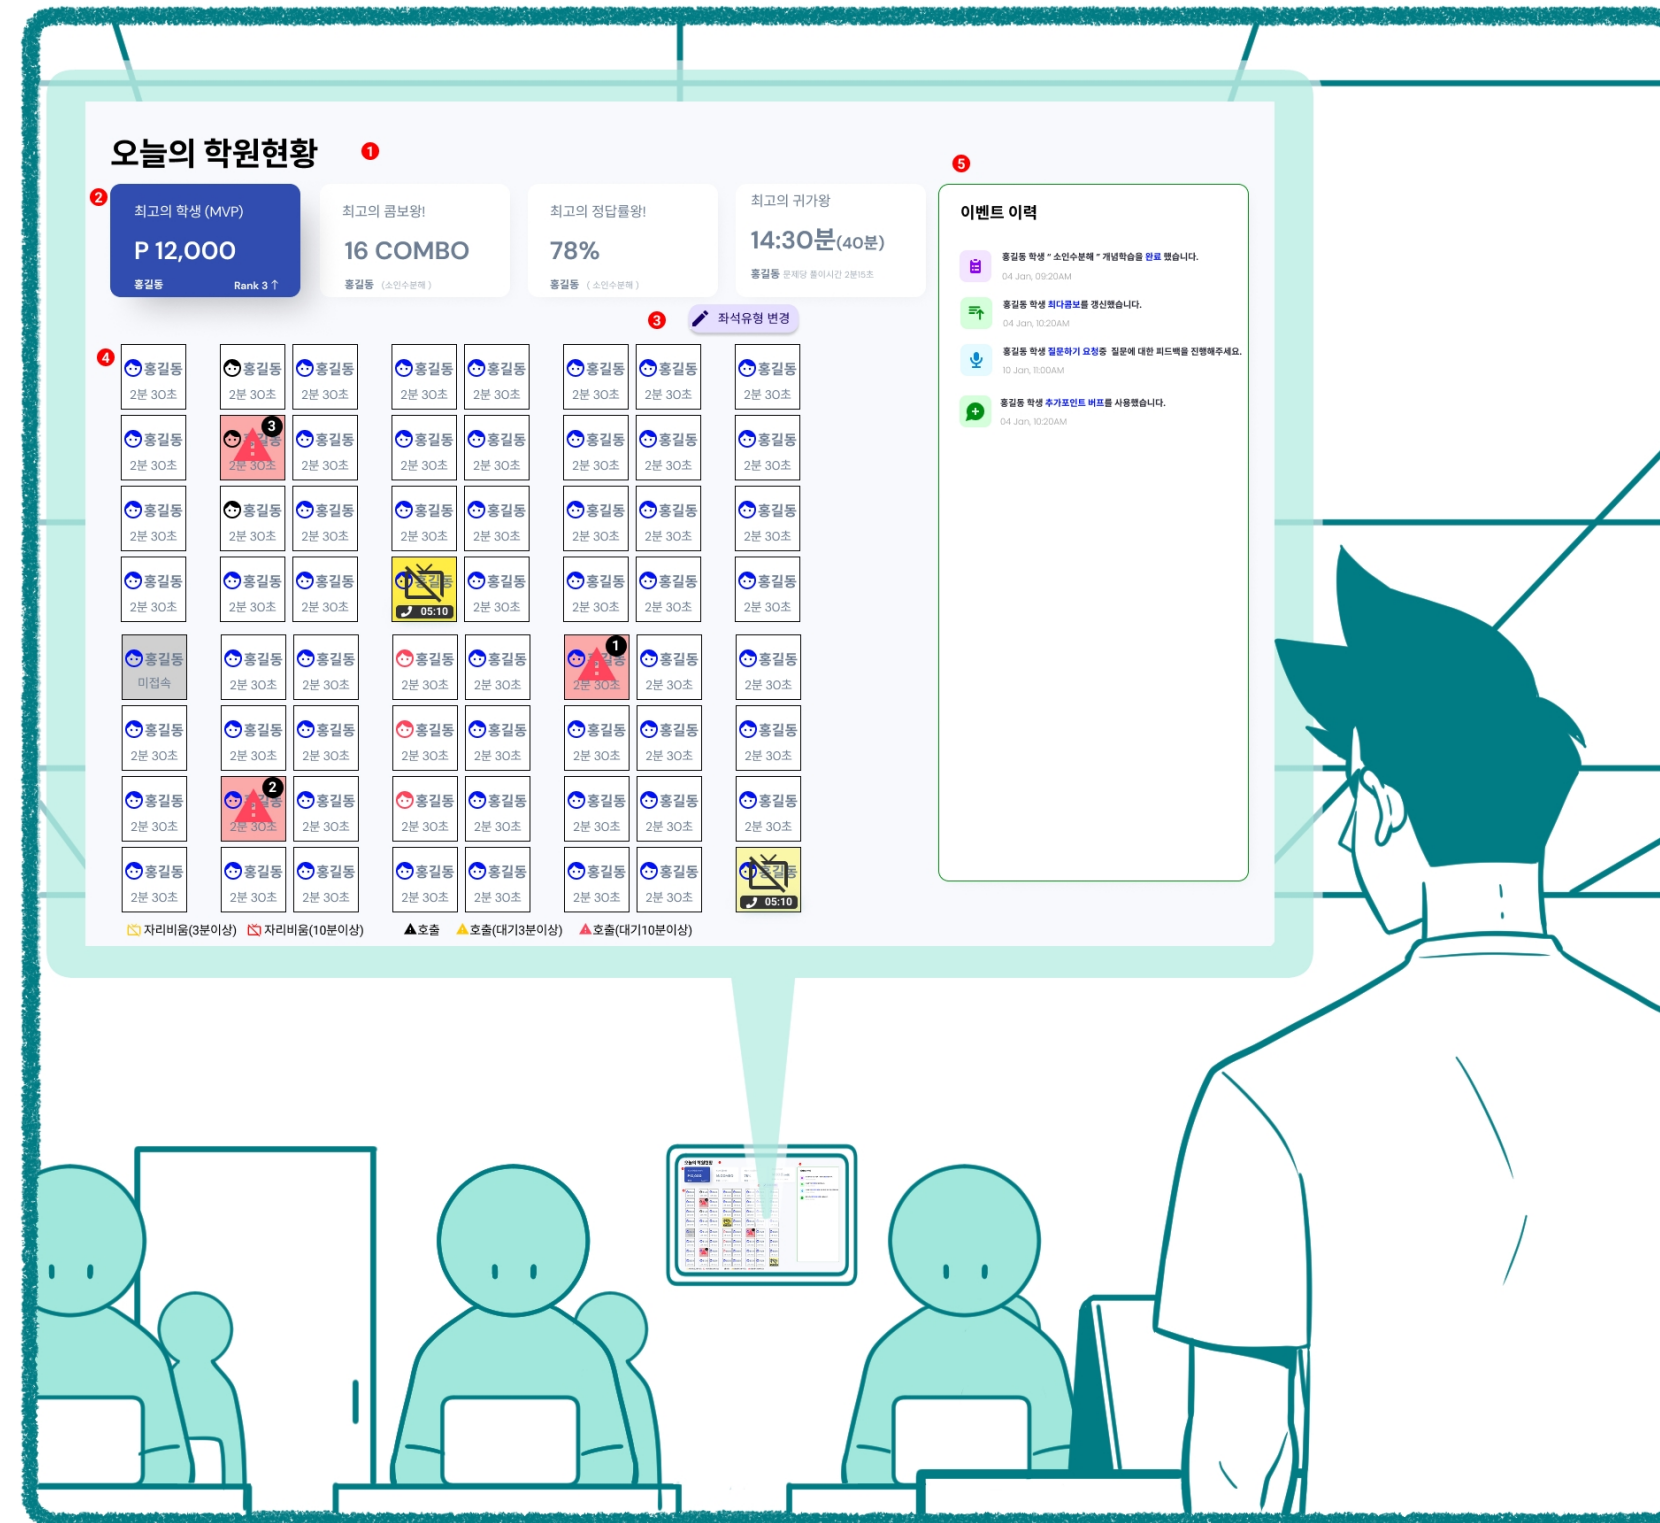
오늘의 학원현황 1

2

최고의 학생 (MVP)
P 12,000
홍길동 Rank 3 ↑

최고의 콤보왕!
16 COMBO
홍길동 (소인수분해)

최고의 정답률왕!
78%
홍길동 (소인수분해)

최고의 귀가왕
14:30분(40분)
홍길동 문제당 풀이시간 2분15초

5

이벤트 이력

홍길동 학생 " 소인수분해 " 개념학습을 완료 했습니다.
04 Jan, 09:20AM

홍길동 학생 최다콤보를 갱신했습니다.
04 Jan, 10:20AM

홍길동 학생 질문하기 요청중 질문에 대한 피드백을 진행해주세요.
10 Jan, 11:00AM

홍길동 학생 추가포인트 버프를 사용했습니다.
04 Jan, 10:20AM

3 좌석유형 변경

4

| 홍길동 2분 30초 | 홍길동 2분 30초 | 홍길동 2분 30초 | 홍길동 2분 30초 | 홍길동 2분 30초 | 홍길동 2분 30초 | 홍길동 2분 30초 | 홍길동 2분 30초 |
|---|---|---|---|---|---|---|---|
| 홍길동 2분 30초 | 3 홍길동 2분 30초 | 홍길동 2분 30초 | 홍길동 2분 30초 | 홍길동 2분 30초 | 홍길동 2분 30초 | 홍길동 2분 30초 | 홍길동 2분 30초 |
| 홍길동 2분 30초 | 홍길동 2분 30초 | 홍길동 2분 30초 | 홍길동 2분 30초 | 홍길동 2분 30초 | 홍길동 2분 30초 | 홍길동 2분 30초 | 홍길동 2분 30초 |
| 홍길동 2분 30초 | 홍길동 2분 30초 | 홍길동 2분 30초 | 홍길동 05:10 | 홍길동 2분 30초 | 홍길동 2분 30초 | 홍길동 2분 30초 | 홍길동 2분 30초 |
| 홍길동 미접속 | 홍길동 2분 30초 | 홍길동 2분 30초 | 홍길동 2분 30초 | 홍길동 2분 30초 | 1 홍길동 2분 30초 | 홍길동 2분 30초 | 홍길동 2분 30초 |
| 홍길동 2분 30초 | 홍길동 2분 30초 | 홍길동 2분 30초 | 홍길동 2분 30초 | 홍길동 2분 30초 | 홍길동 2분 30초 | 홍길동 2분 30초 | 홍길동 2분 30초 |
| 홍길동 2분 30초 | 2 홍길동 2분 30초 | 홍길동 2분 30초 | 홍길동 2분 30초 | 홍길동 2분 30초 | 홍길동 2분 30초 | 홍길동 2분 30초 | 홍길동 2분 30초 |
| 홍길동 2분 30초 | 홍길동 2분 30초 | 홍길동 2분 30초 | 홍길동 2분 30초 | 홍길동 2분 30초 | 홍길동 2분 30초 | 홍길동 2분 30초 | 홍길동 05:10 |

자리비움(3분이상) 자리비움(10분이상) 호출 호출(대기3분이상) 호출(대기10분이상)